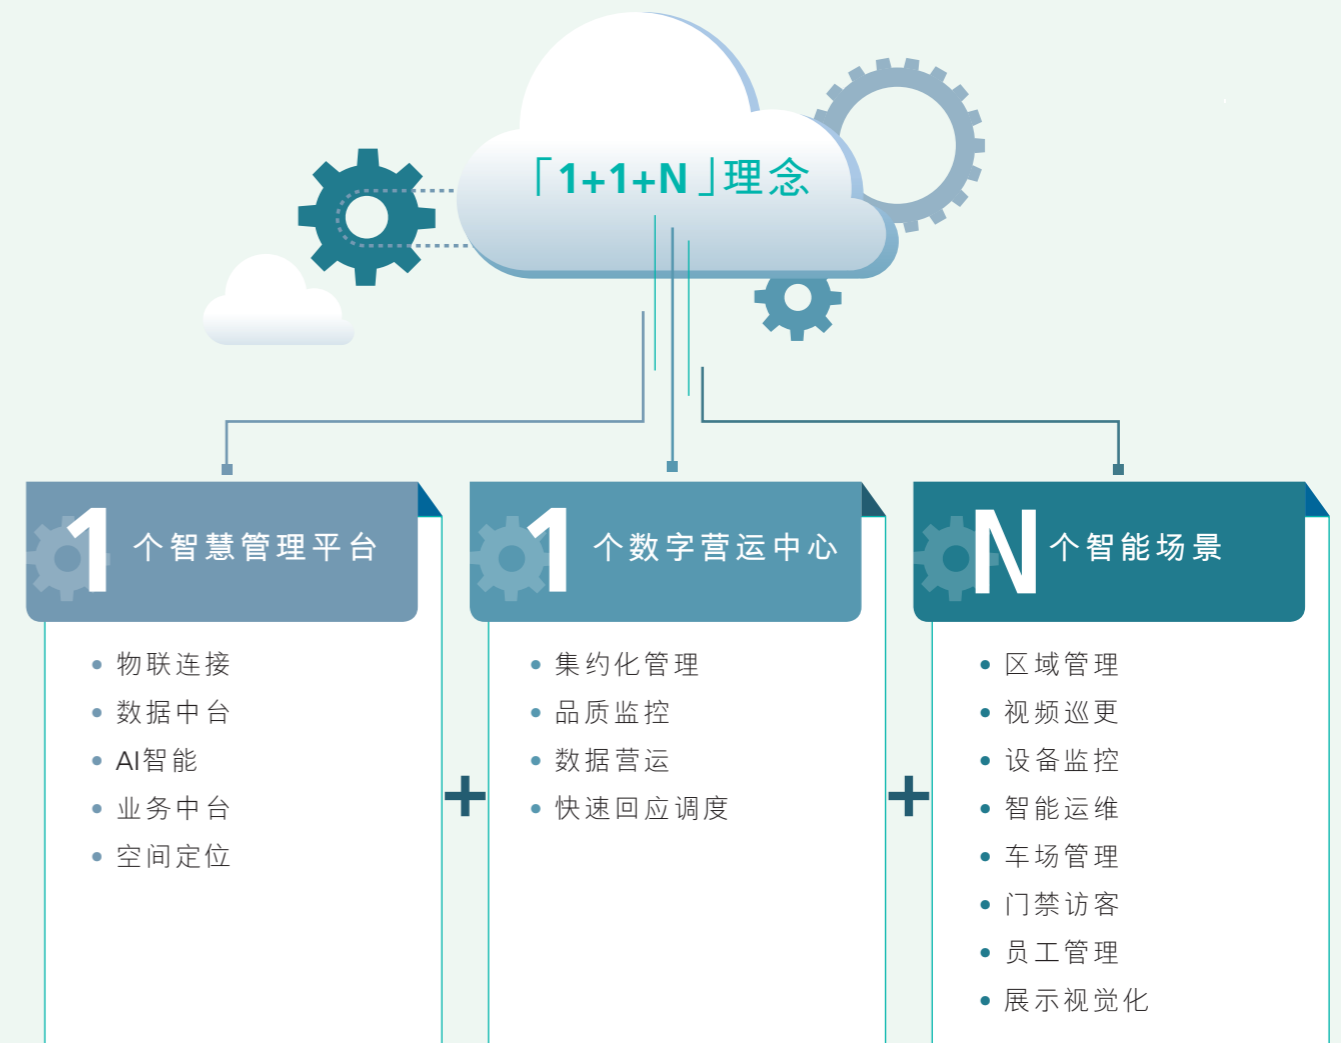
「1+1+N」理念

1 个智慧管理平台

- 物联连接
- 数据中台
- AI智能
- 业务中台
- 空间定位

+

1 个数字营运中心

- 集约化管理
- 品质监控
- 数据营运
- 快速回应调度

+

N 个智能场景

- 区域管理
- 视频巡更
- 设备监控
- 智能运维
- 车场管理
- 门禁访客
- 员工管理
- 展示视觉化